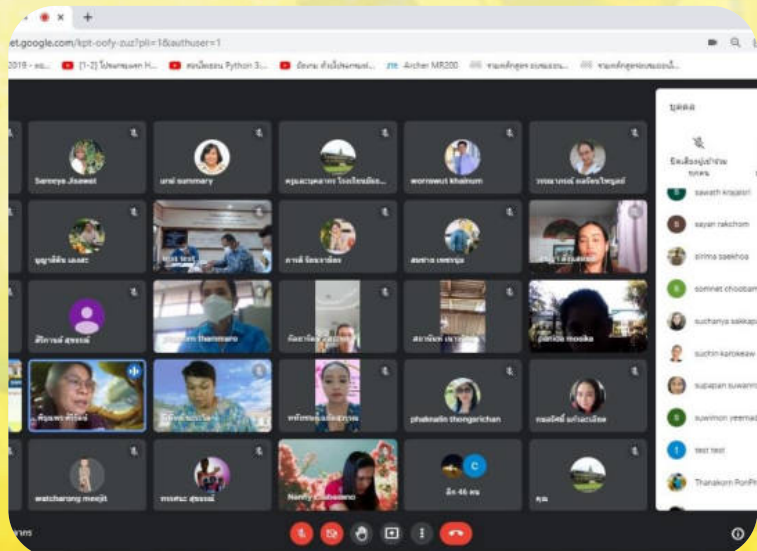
et.google.com/kpt-oofy-zuz?pli=1&authuser=1

2019 - อง... [1-2] โปรแกรมเมอร์ H... สอนเขียน Python 3:... Archer MR200

Sereeya Jiseeat
unai summary
worrawut khainum
watcharong meejit
phaknalin thongsrichan
Nanty
อีก 46 คน

บุคคล

sawath krajalori
sayan rakchom
sirima saekhoa
somnet choobam
suchanya sakkap
suchin kattakeaw
supapan suwann
suwimon yeemad
test test
Thanakorn PonPh